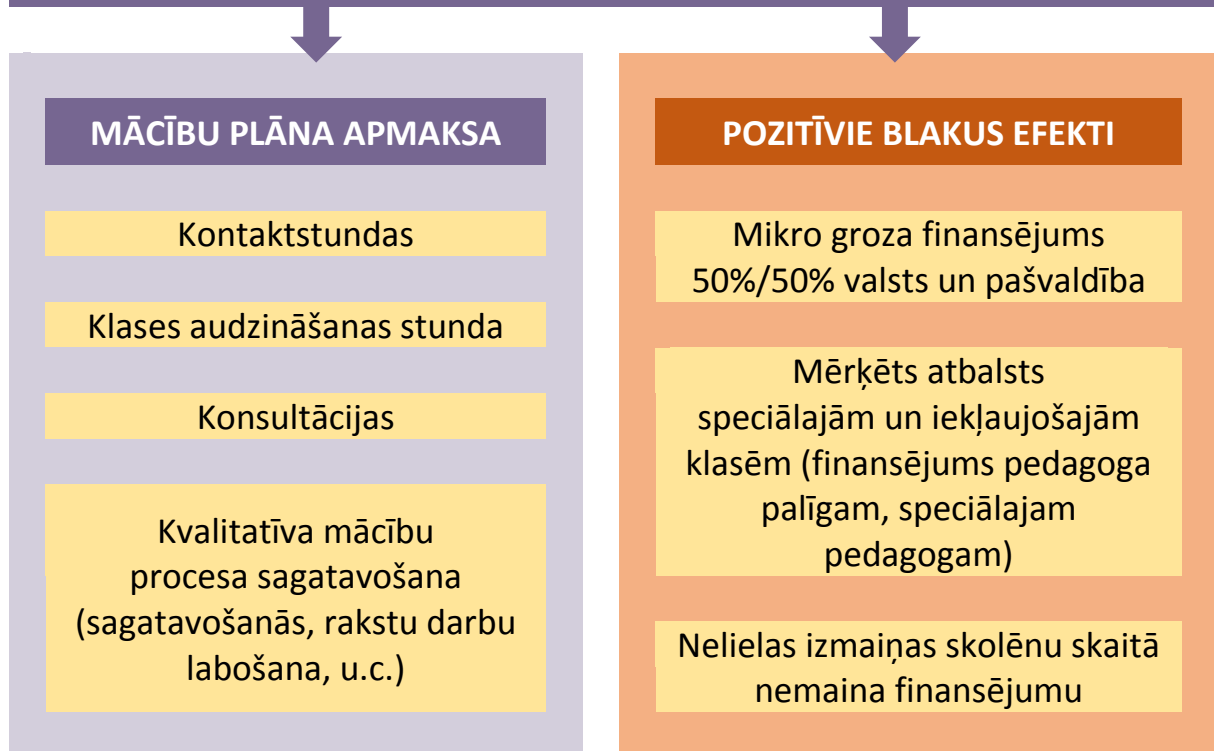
MĀCĪBU PLĀNA APMAKSA

Kontaktstundas

Klases audzināšanas stunda

Konsultācijas

Kvalitatīva mācību procesa sagatavošana (sagatavošanās, rakstu darbu labošana, u.c.)

POZITĪVIE BLAKUS EFEKTI

Mikro groza finansējums 50%/50% valsts un pašvaldība

Mērķēts atbalsts speciālajām un iekļaujošajām klasēm (finansējums pedagoga palīgam, speciālajam pedagogam)

Nelielas izmaiņas skolēnu skaitā nemaina finansējumu